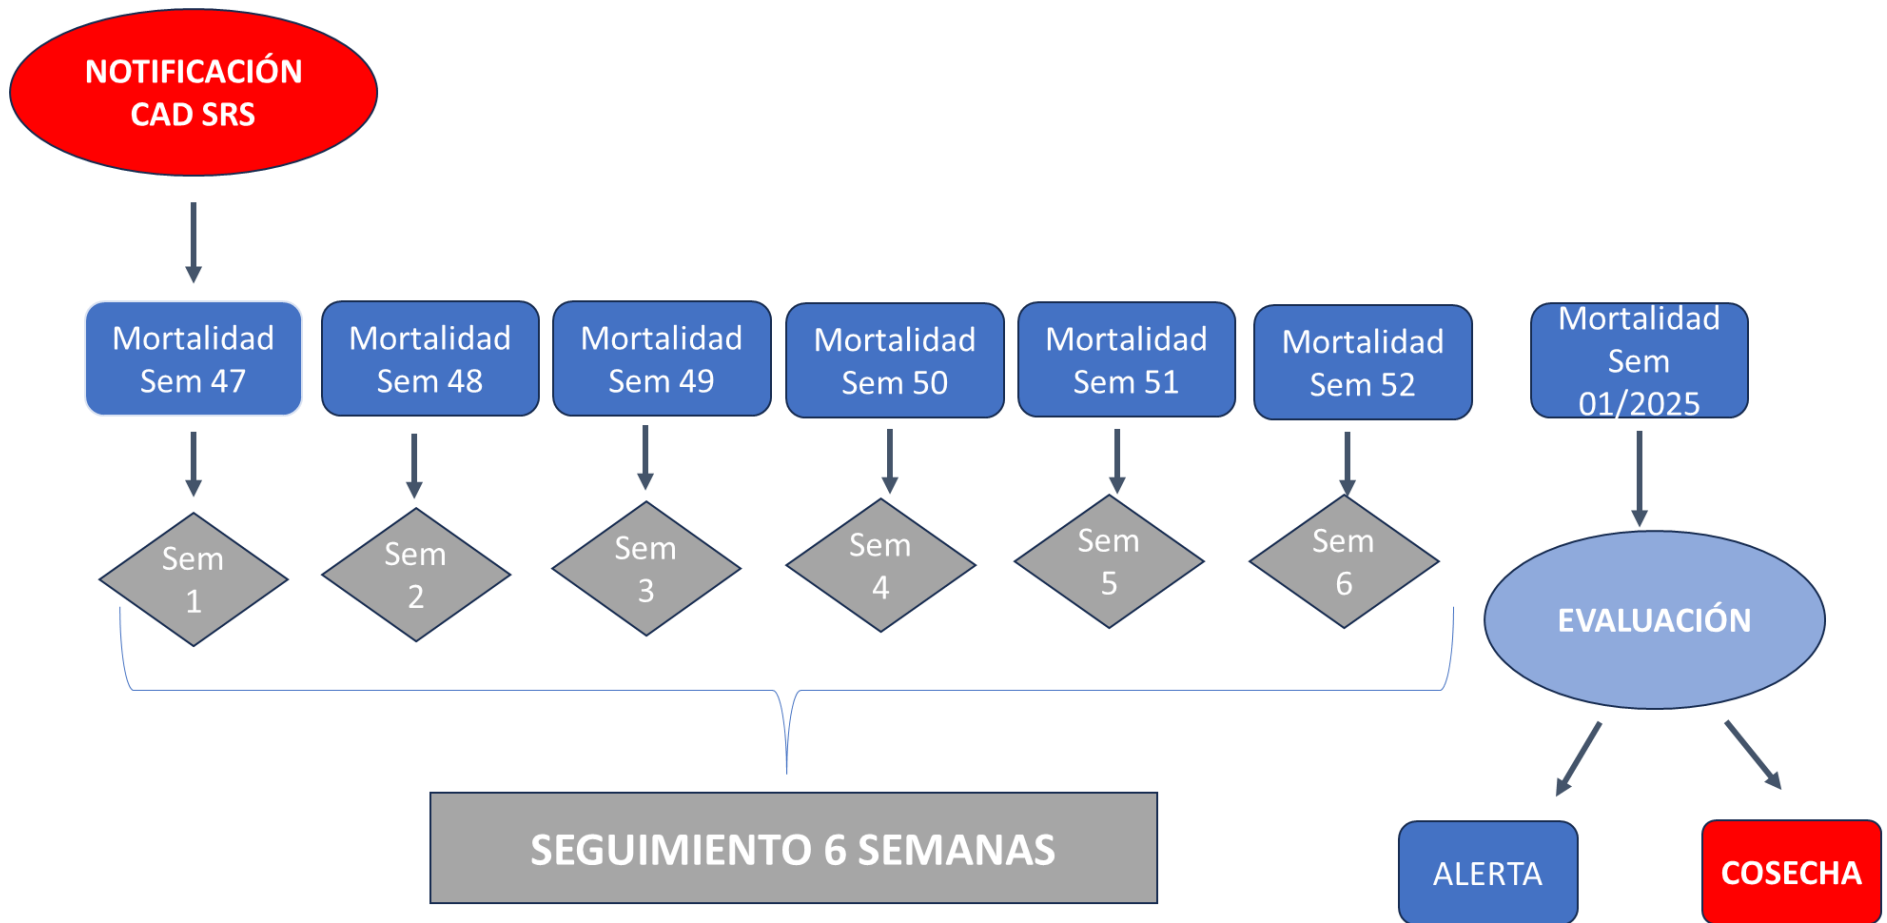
NOTIFICACIÓN CAD SRS

Mortalidad Sem 47

Mortalidad Sem 48

Mortalidad Sem 49

Mortalidad Sem 50

Mortalidad Sem 51

Mortalidad Sem 52

Mortalidad Sem 01/2025

Sem 1

Sem 2

Sem 3

Sem 4

Sem 5

Sem 6

EVALUACIÓN

SEGUIMIENTO 6 SEMANAS

ALERTA

COSECHA